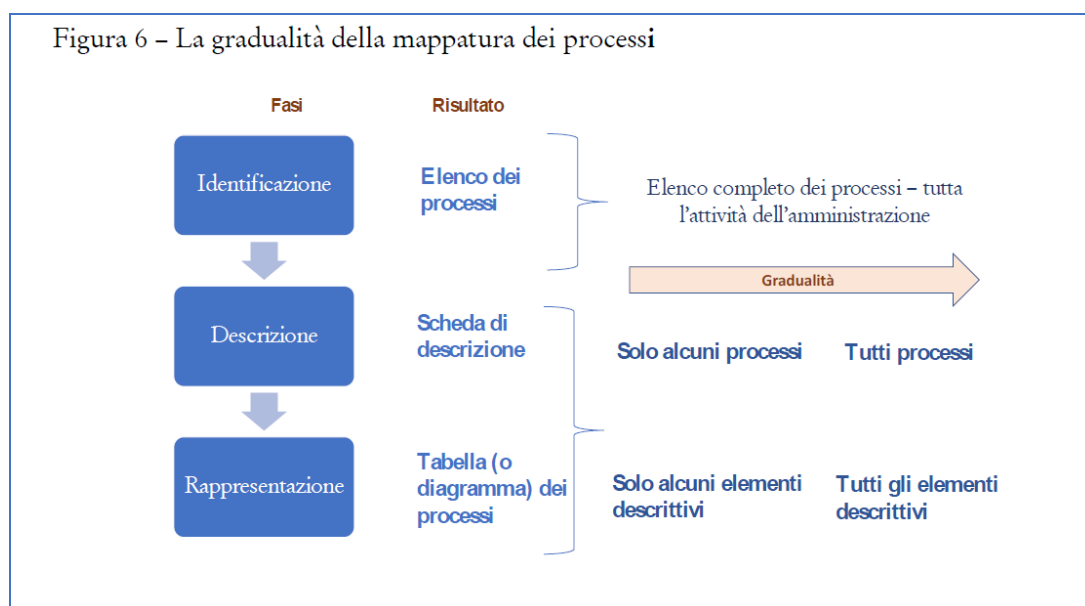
Figura 6 – La gradualità della mappatura dei processi

Fasi

Risultato

Identificazione

Elenco dei processi

Elenco completo dei processi – tutta l'attività dell'amministrazione

Gradualità

Descrizione

Scheda di descrizione

Solo alcuni processi

Tutti processi

Rappresentazione

Tabella (o diagramma) dei processi

Solo alcuni elementi descrittivi

Tutti gli elementi descrittivi